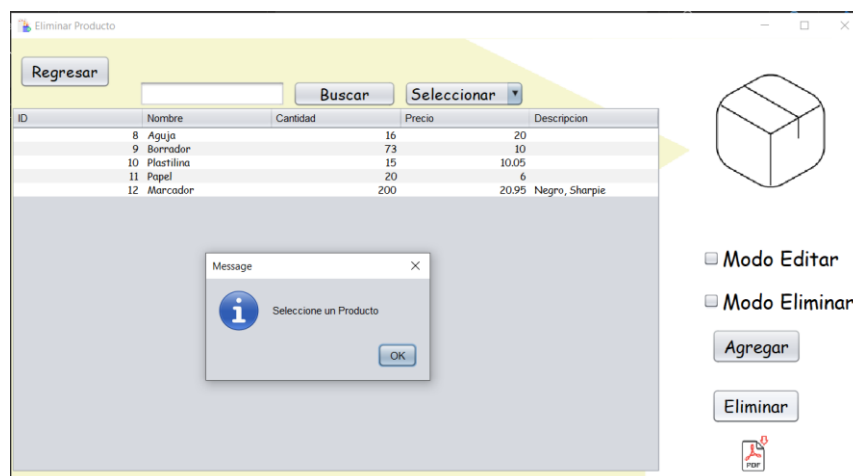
Eliminar Producto

Regresar

Buscar

Seleccionar

| ID | Nombre | Cantidad | Precio | Descripcion |
|---|---|---|---|---|
| 8 | Aguja | 16 | 20 | |
| 9 | Borrador | 73 | 10 | |
| 10 | Plastilina | 15 | 10.05 | |
| 11 | Papel | 20 | 6 | |
| 12 | Marcador | 200 | 20.95 | Negro, Sharpie |

Message

Seleccione un Producto

OK

Modo Editar

Modo Eliminar

Agregar

Eliminar

PDF